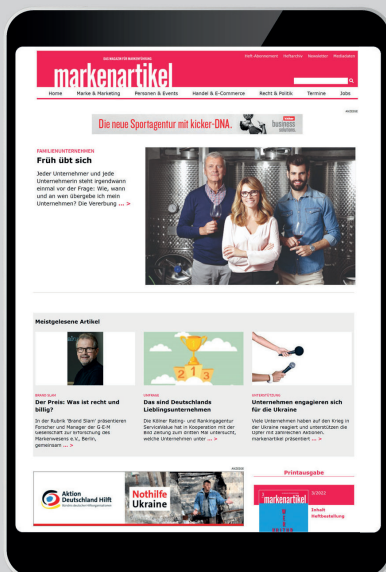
DAS MAGAZIN FÜR MARKENFÜHRUNG

Heft-Abonnement Verlag Newsletter Mediadaten

markenartikel

Home Marke & Marketing Personen & Events Handel & E-Commerce Recht & Politik Termine Jobs

ANZEIGE

Die neue Sportagentur mit kicker-DNA. business solutions

FAMILIENUNTERNEHMEN

Früh übt sich

Jeder Unternehmer und jede Unternehmerin steht irgendwann einmal vor der Frage: Wie, wann und an wen übergebe ich mein Unternehmen? Die Vererbung ... >

Meistgelesene Artikel

BRAND SLAM

Der Preis: Was ist recht und billig?

In der Rubrik 'Brand Slam' präsentieren Forscher und Manager der G·E·M Gesellschaft zur Erforschung des Markenwesens e.V., Berlin, gemeinsam ... >

UMFRAGE

Das sind Deutschlands Lieblingsunternehmen

Die Kölner Rating- und Rankingagentur ServiceValue hat in Kooperation mit der Bild Zeitung zum dritten Mal untersucht, welche Unternehmen unter ... >

UNTERSTÜTZUNG

Unternehmen engagieren sich für die Ukraine

Viele Unternehmen haben auf den Krieg in der Ukraine reagiert und unterstützen die Opfer mit zahlreichen Aktionen. markenartikel präsentiert ... >

ANZEIGE

Aktion Deutschland Hilft

Nothilfe Ukraine

Printausgabe

markenartikel

3/2022

Inhalt Heftbestellung